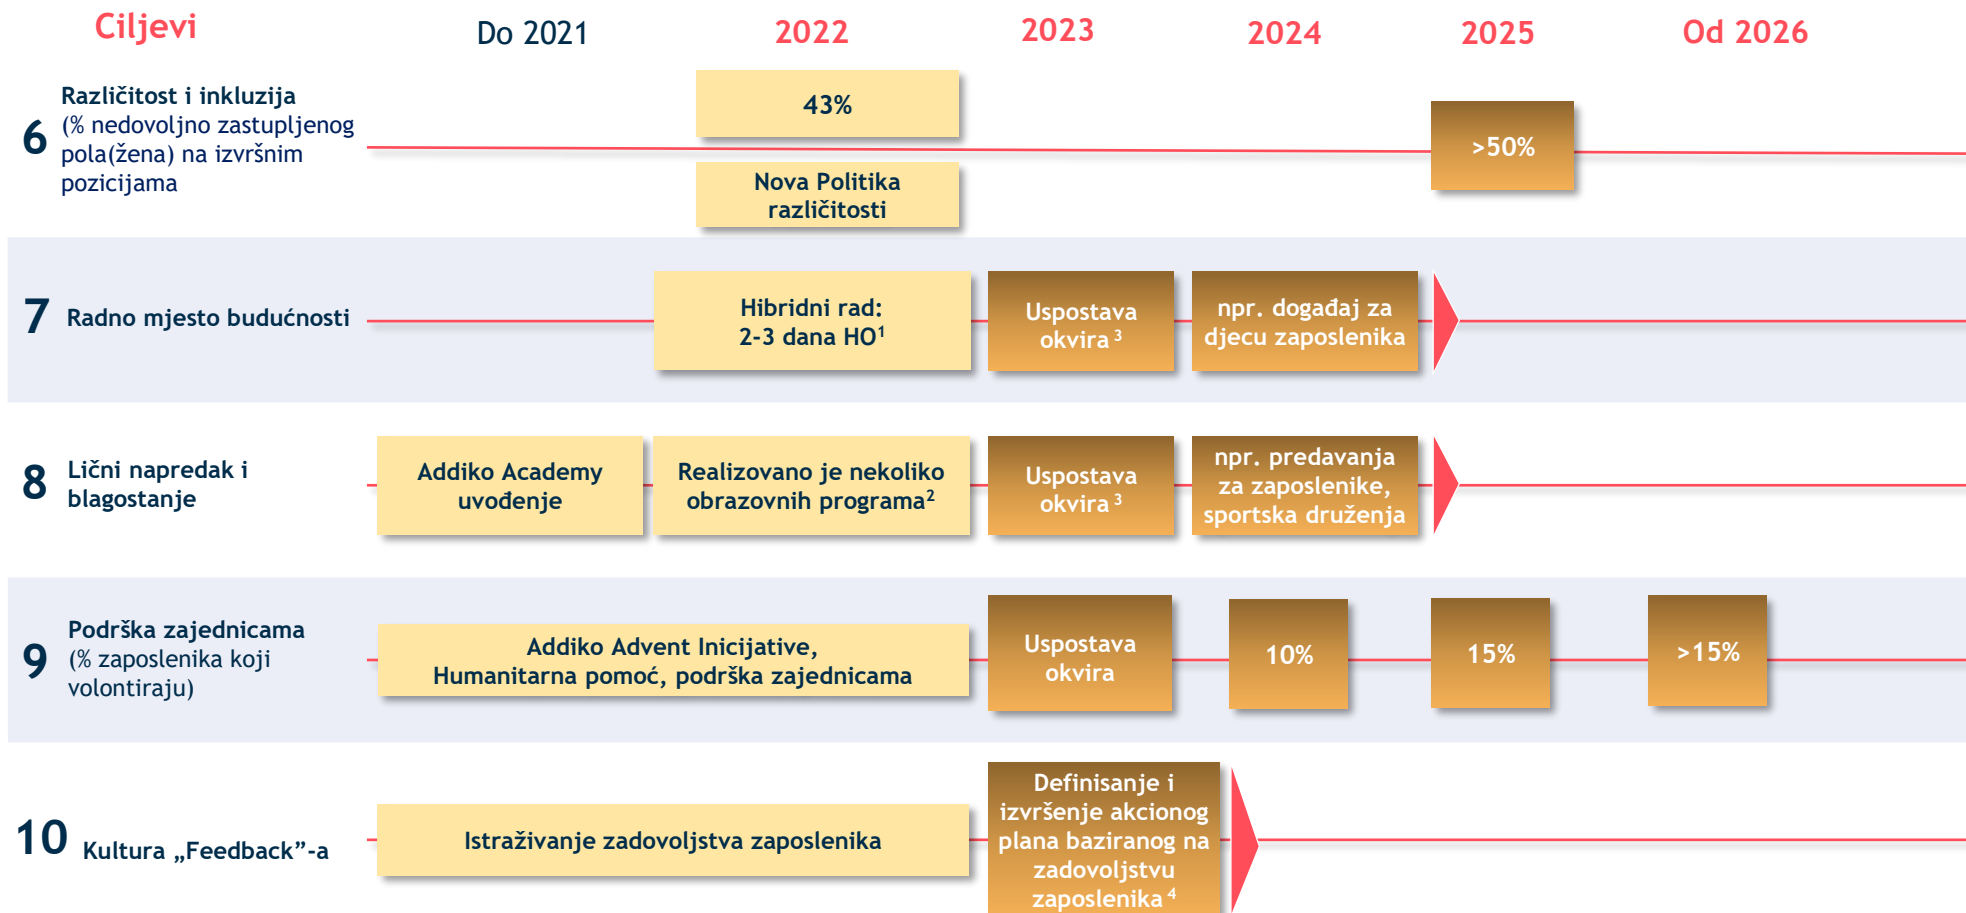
| Ciljevi | Do 2021 | 2022 | 2023 | 2024 | 2025 | Od 2026 |
|---|---|---|---|---|---|---|
| 6 Različitost i inkluzija (% nedovoljno zastupljenog pola(žena) na izvršnim pozicijama | | 43% Nova Politika različitosti | | | >50% | |
| 7 Radno mjesto budućnosti | | Hibridni rad: 2-3 dana HO$^1$ | Uspostava okvira $^3$ | npr. događaj za djecu zaposlenika | | |
| 8 Lični napredak i blagostanje | Addiko Academy uvođenje | Realizovano je nekoliko obrazovnih programa$^2$ | Uspostava okvira $^3$ | npr. predavanja za zaposlenike, sportska druženja | | |
| 9 Podrška zajednicama (% zaposlenika koji volontiraju) | Addiko Advent Inicijative, Humanitarna pomoć, podrška zajednicama | | Uspostava okvira | 10% | 15% | >15% |
| 10 Kultura „Feedback”-a | Istraživanje zadovoljstva zaposlenika | | Definisanje i izvršenje akcionog plana baziranog na zadovoljstvu zaposlenika $^4$ | | | |